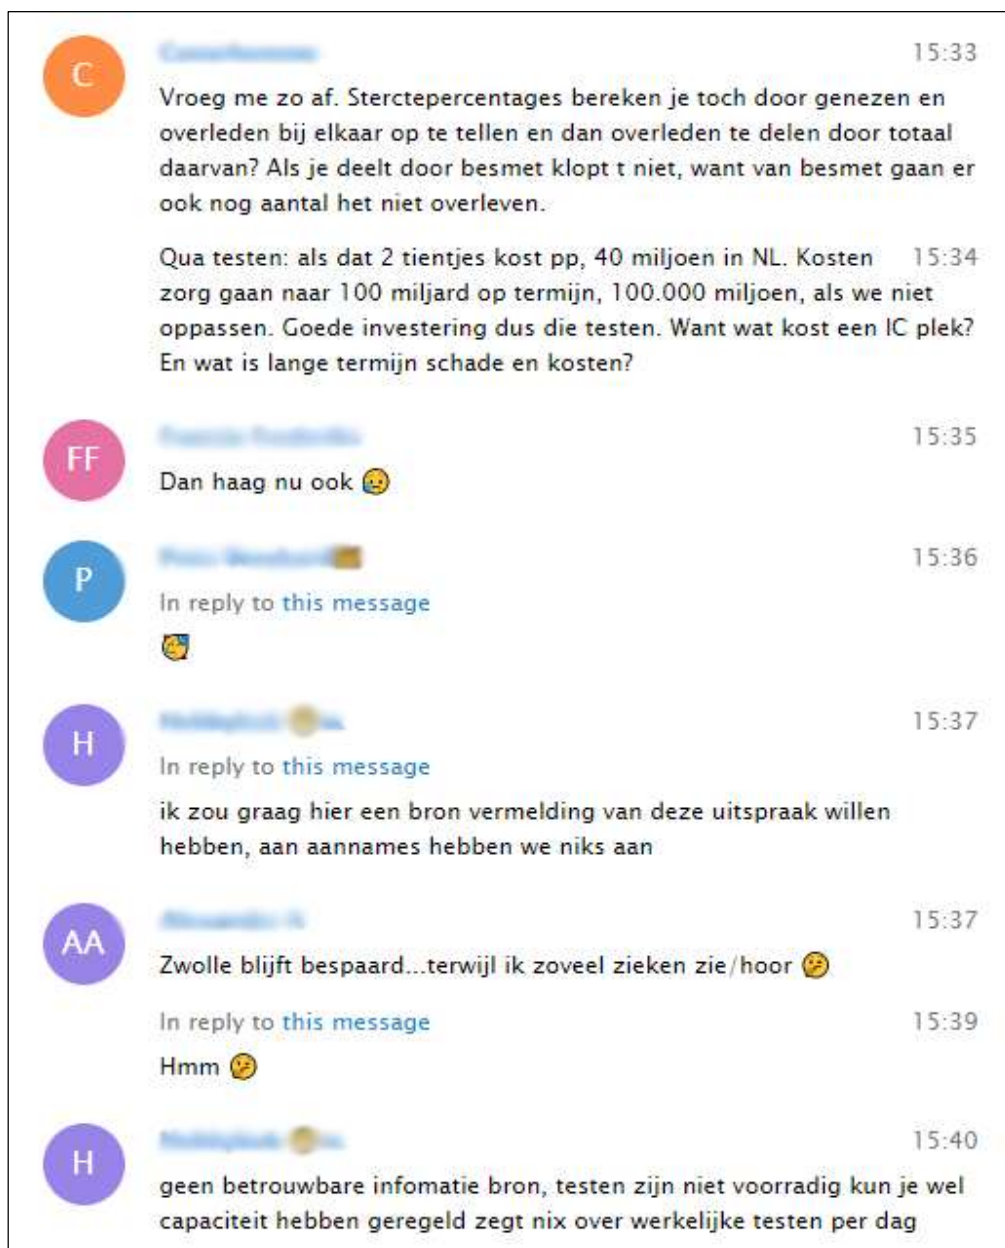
C
15:33
Vroeg me zo af. Sterctepercentages bereken je toch door genezen en overleden bij elkaar op te tellen en dan overleden te delen door totaal daarvan? Als je deelt door besmet klopt t niet, want van besmet gaan er ook nog aantal het niet overleven.

Qua testen: als dat 2 tientjes kost pp, 40 miljoen in NL. Kosten zorg gaan naar 100 miljard op termijn, 100.000 miljoen, als we niet oppassen. Goede investering dus die testen. Want wat kost een IC plek? En wat is lange termijn schade en kosten?
15:34

FF
15:35
Dan haag nu ook 😥

P
15:36
In reply to this message
😴

H
15:37
In reply to this message
ik zou graag hier een bron vermelding van deze uitspraak willen hebben, aan aannames hebben we niks aan

AA
15:37
Zwolle blijft bespaard...terwijl ik zoveel zieken zie/hoor 🤔

In reply to this message
15:39
Hmm 🤔

H
15:40
geen betrouwbare infomatie bron, testen zijn niet voorradig kun je wel capaciteit hebben geregeld zegt nix over werkelijke testen per dag